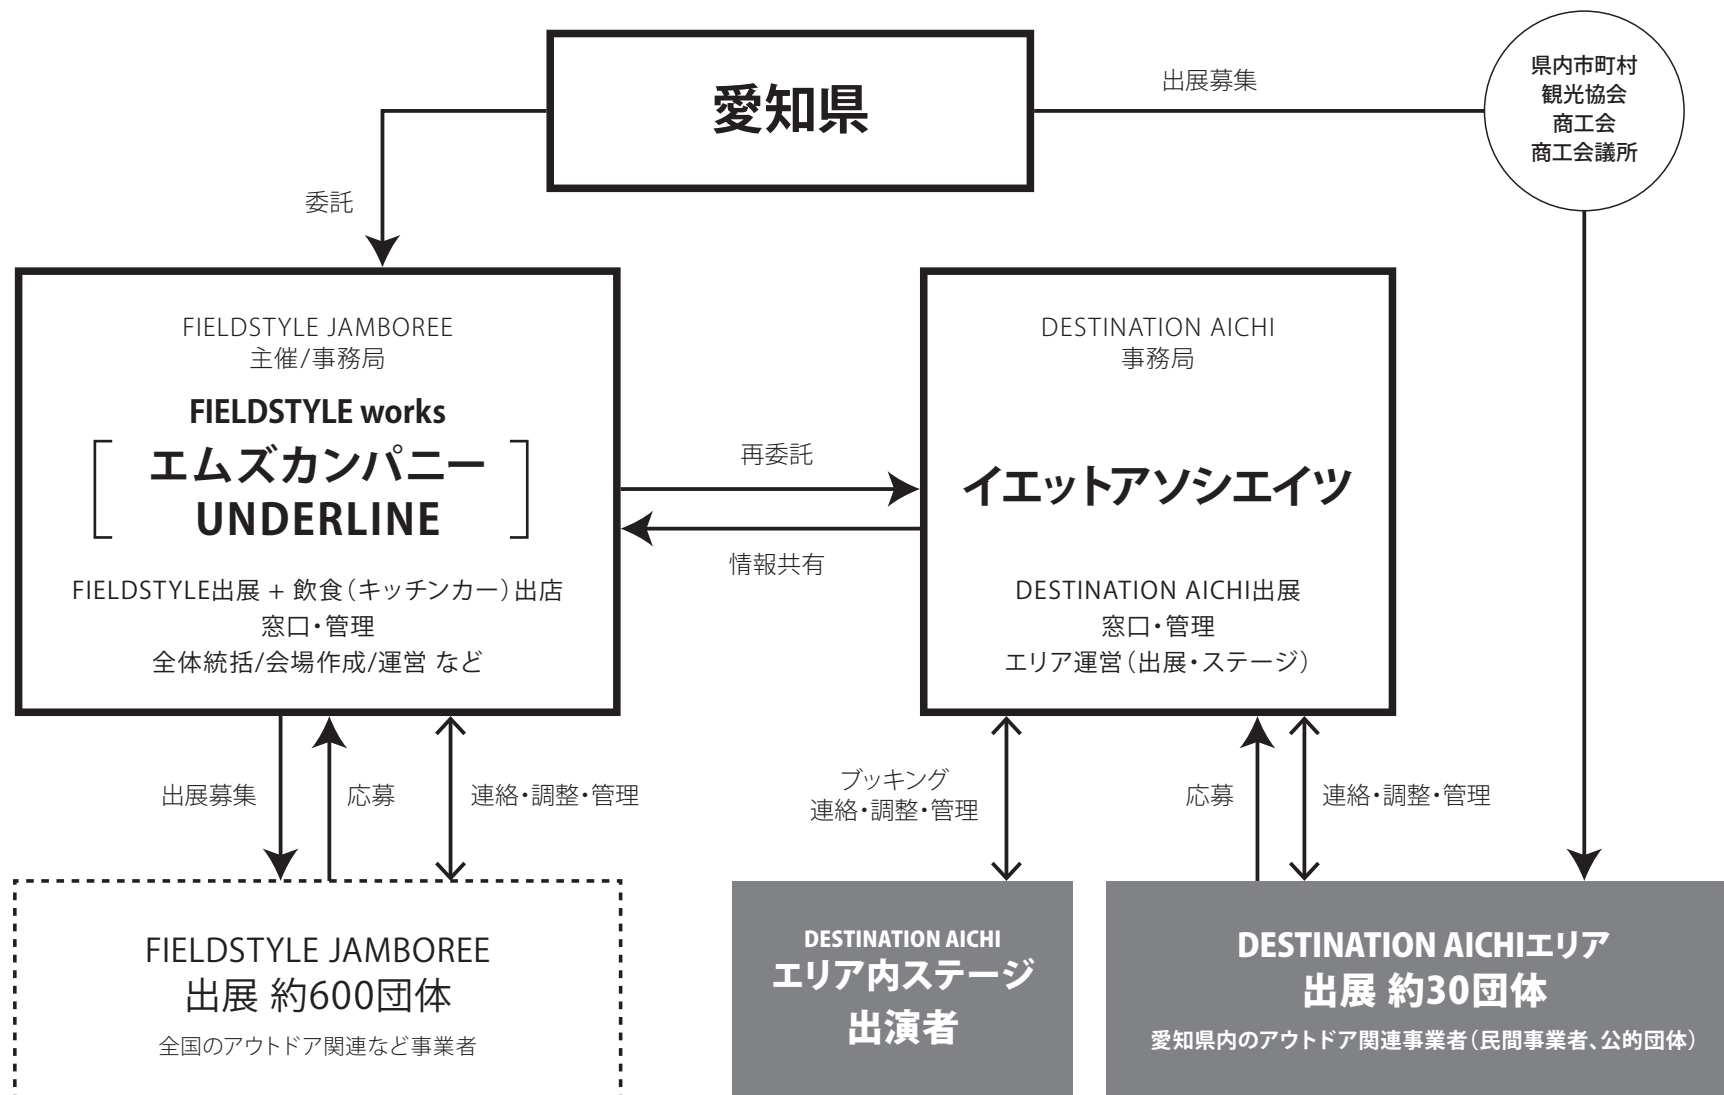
愛知県

出展募集

県内市町村
観光協会
商工会
商工会議所

委託

FIELDSTYLE JAMBOREE
主催/事務局

FIELDSTYLE works
エムズカンパニー
UNDERLINE

FIELDSTYLE出展 + 飲食（キッチンカー）出店
窓口・管理
全体統括/会場作成/運営 など

再委託

情報共有

DESTINATION AICHI
事務局

イエットアソシエイツ

DESTINATION AICHI出展
窓口・管理
エリア運営（出展・ステージ）

出展募集

応募

連絡・調整・管理

ブッキング
連絡・調整・管理

応募

連絡・調整・管理

FIELDSTYLE JAMBOREE
出展 約600団体
全国のアウトドア関連など事業者

DESTINATION AICHI
エリア内ステージ
出演者

DESTINATION AICHIエリア
出展 約30団体
愛知県内のアウトドア関連事業者（民間事業者、公的団体）